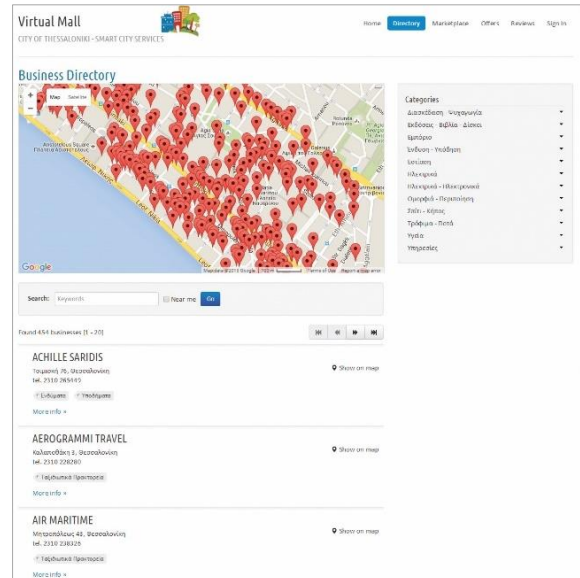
Virtual Mall
CITY OF THESSALONIKI - SMART CITY SERVICES

Home Directory Marketplace Offers Reviews Sign In

Business Directory

Map Satellite

Google

Categories
Διασκέδαση Ψυχαγωγία
Εκδόσεις Βιβλία Δίσκοι
Εμπόριο
Ένδυση - Υπόδηση
Εστίαση
Ηλεκτρικά
Ηλεκτρικά - Ηλεκτρονικά
Ομορφιά - Περιποίηση
Σπίτι - Κήπος
Τρόφιμα - Ποτά
Υγεία
Υπηρεσίες

Search: Keywords Near me Go

Found 454 businesses (1 - 20)

ACHILLE SARIDIS
Τσιμισκή 76, Θεσσαλονίκη
tel. 2310 265443
Ενδύματα Υποδήματα
More info »
Show on map

AEROGRAMMI TRAVEL
Καλαπιοθάκη 3, Θεσσαλονίκη
tel. 2310 228280
Ταξιδιωτικά Πρακτορεία
More info »
Show on map

AIR MARITIME
Μητροπόλεως 48, Θεσσαλονίκη
tel. 2310 238326
Ταξιδιωτικά Πρακτορεία
More info »
Show on map